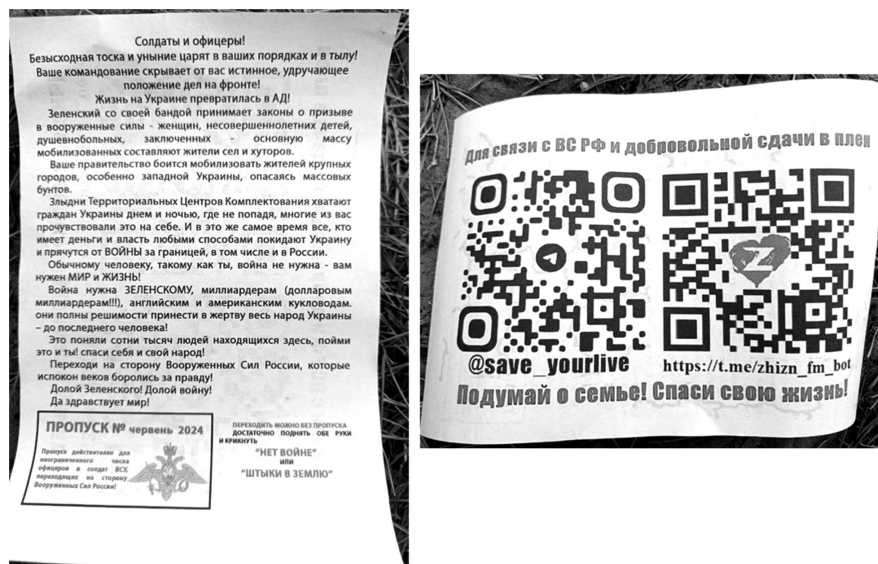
Солдаты и офицеры!
Безысходная тоска и уныние царят в ваших порядках и в тылу!
Ваше командование скрывает от вас истинное, удручающее положение дел на фронте!
Жизнь на Украине превратилась в АД!

Зеленский со своей бандой принимает законы о призыве в вооруженные силы - женщин, несовершеннолетних детей, душевнобольных, заключенных - основную массу мобилизованных составляют жители сел и хуторов.

Ваше правительство боится мобилизовать жителей крупных городов, особенно западной Украины, опасаясь массовых бунтов.

Злыдни Территориальных Центров Комплектования хватают граждан Украины днем и ночью, где не попадя, многие из вас прочувствовали это на себе. И в это же самое время все, кто имеет деньги и власть любыми способами покидают Украину и прячутся от ВОЙНЫ за границей, в том числе и в России.

Обычному человеку, такому как ты, война не нужна - вам нужен МИР и ЖИЗНЬ!

Война нужна ЗЕЛЕНСКОМУ, миллиардерам (долларовым миллиардерам!!!), английским и американским кукловодам. они полны решимости принести в жертву весь народ Украины – до последнего человека!

Это поняли сотни тысяч людей находящихся здесь, пойми это и ты! спаси себя и свой народ!

Переходи на сторону Вооруженных Сил России, которые испокон веков боролись за правду!
Долой Зеленского! Долой войну!
Да здравствует мир!

ПРОПУСК № червень 2024

Пропуск действителен для неограниченного числа офицеров и солдат ВСУ, переходящих на сторону Вооруженных Сил России!

ПЕРЕХОДИТЬ МОЖНО БЕЗ ПРОПУСКА
ДОСТАТОЧНО ПОДНЯТЬ ОБЕ РУКИ И КРИКНУТЬ
"НЕТ ВОЙНЕ"
ИЛИ
"ШТЫКИ В ЗЕМЛЮ"

Для связи с ВС РФ и добровольной сдачи в плен

@save_yourlive
https://t.me/zhizn_fm_bot

Подумай о семье! Спаси свою жизнь!